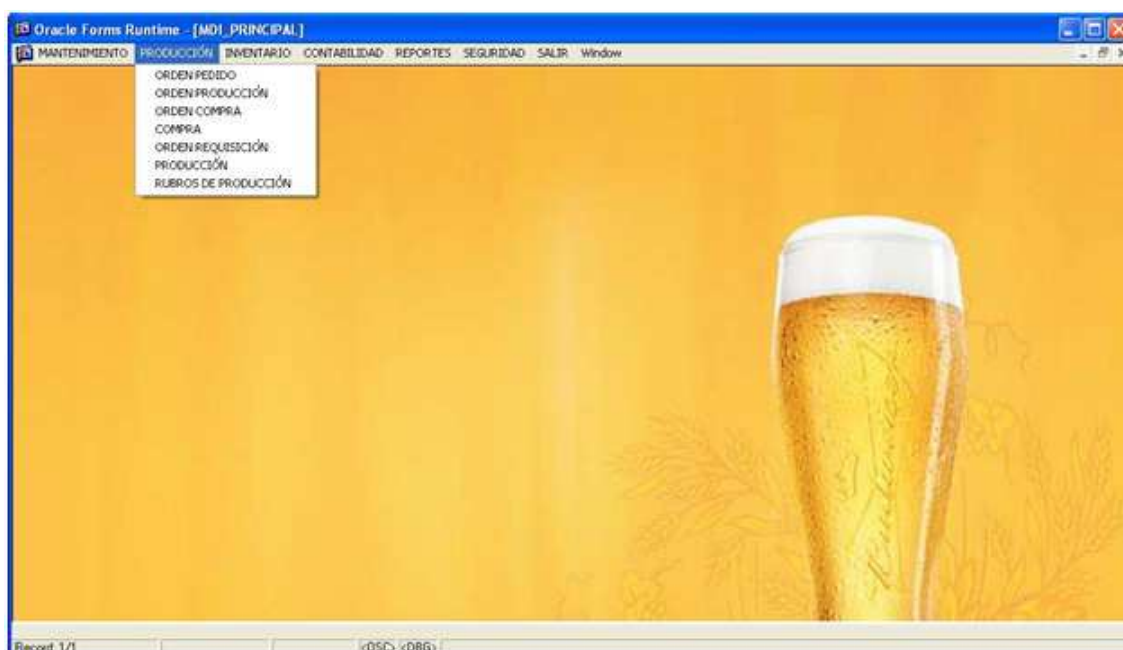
Oracle Forms Runtime - [MDI_PRINCIPAL]

MANTENIMIENTO PRODUCCIÓN INVENTARIO CONTABILIDAD REPORTES SEGURIDAD SALIR Window

ORDEN PEDIDO
ORDEN PRODUCCIÓN
ORDEN COMPRA
COMPRA
ORDEN REQUISICIÓN
PRODUCCIÓN
RUBROS DE PRODUCCIÓN

Record: 1/1 <OSC> <DBG>